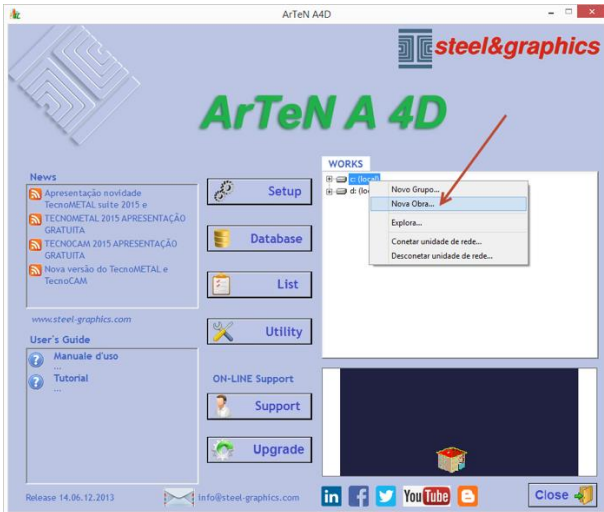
ArTeN A4D

steel&graphics

ArTeN A 4D

News

Apresentação novidade TecnoMETAL suite 2015 e

TECNOMETAL 2015 APRESENTAÇÃO GRATUITA

TECNOCAM 2015 APRESENTAÇÃO GRATUITA

Nova versão do TecnoMETAL e TecnoCAM

www.steel-graphics.com

User's Guide

Manuale d'uso
...

Tutorial
...

Setup

Database

List

Utility

ON-LINE Support

Support

Upgrade

WORKS

c: (local)
d: (lo

Novo Grupo...
Nova Obra...
Explora...
Conetar unidade de rede...
Desconetar unidade de rede...

Release 14.06.12.2013

info@steel-graphics.com

in

You Tube

Close